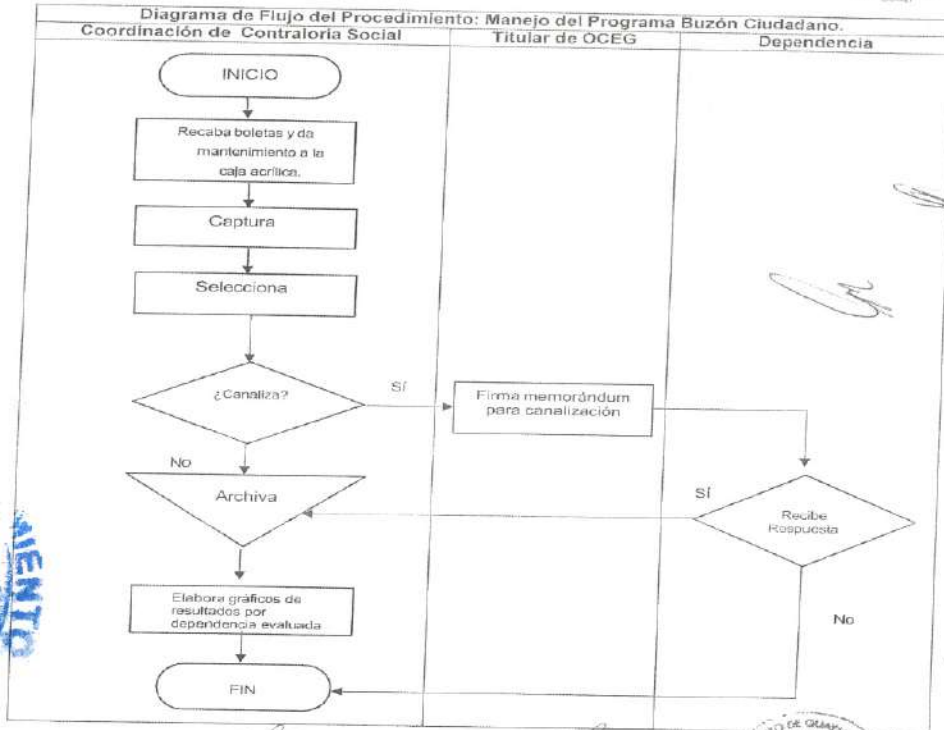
Diagrama de Flujo del Procedimiento: Manejo del Programa Buzón Ciudadano.

| Coordinación de Contraloria Social | Titular de OCEG | Dependencia |
|---|---|---|

INICIO

Recaba boletas y da mantenimiento a la caja acrílica.

Captura

Selecciona

¿Canaliza?

Sí

Firma memorándum para canalización

No

Archiva

Sí

Recibe Respuesta

Elabora gráficos de resultados por dependencia evaluada

No

FIN

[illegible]ENTO

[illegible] DE QUER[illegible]